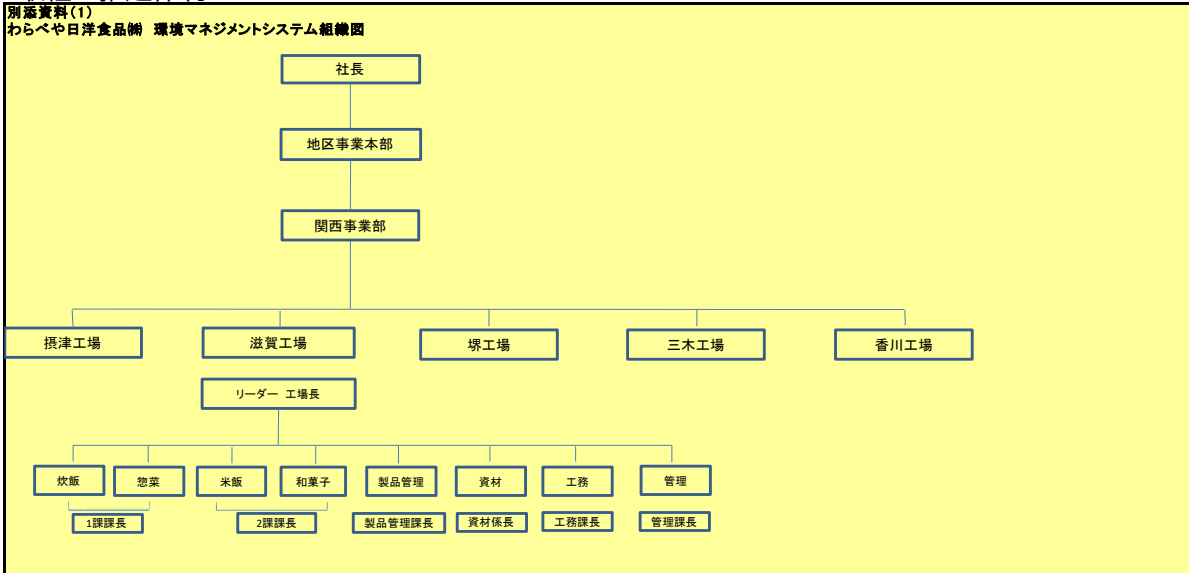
別添資料(1)
わらべや日洋食品㈱ 環境マネジメントシステム組織図

社長

地区事業本部

関西事業部

摂津工場

滋賀工場

堺工場

三木工場

香川工場

リーダー 工場長

炊飯

惣菜

米飯

和菓子

製品管理

資材

工務

管理

1課課長

2課課長

製品管理課長

資材係長

工務課長

管理課長